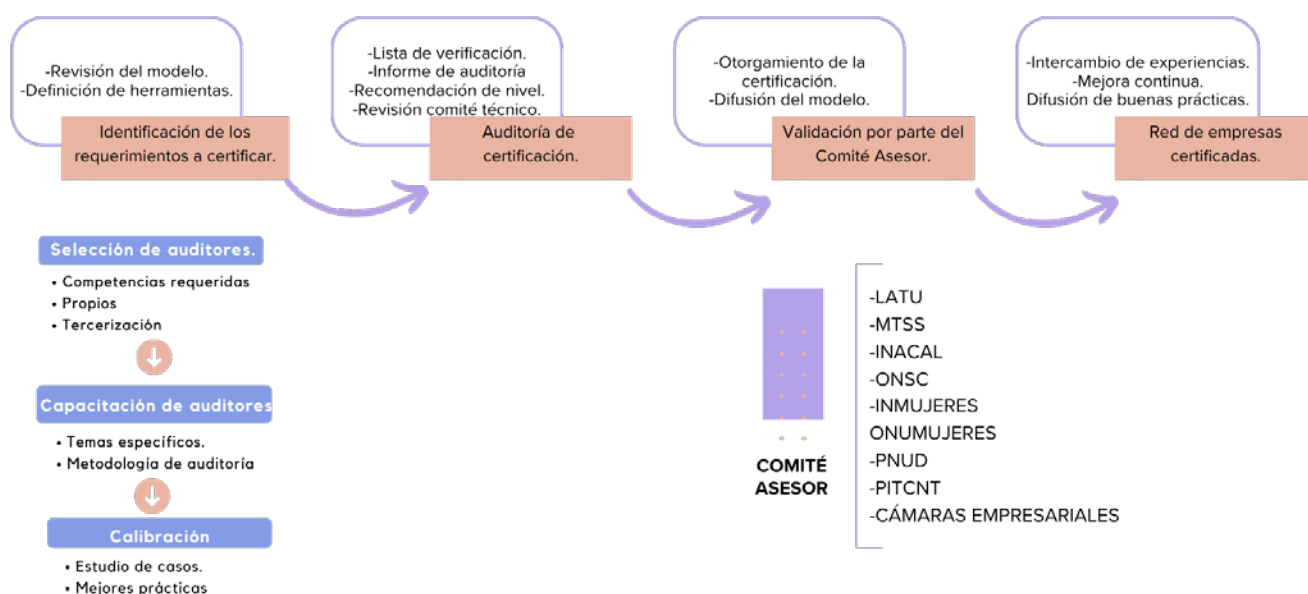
-Revisión del modelo.
-Definición de herramientas.

Identificación de los requerimientos a certificar.

-Lista de verificación.
-Informe de auditoría
-Recomendación de nivel.
-Revisión comité técnico.

Auditoría de certificación.

-Otorgamiento de la certificación.
-Difusión del modelo.

Validación por parte del Comité Asesor.

-Intercambio de experiencias.
-Mejora continua.
Difusión de buenas prácticas.

Red de empresas certificadas.

Selección de auditores.

• Competencias requeridas
• Propios
• Tercerización

Capacitación de auditores

• Temas específicos.
• Metodología de auditoría

Calibración

• Estudio de casos.
• Mejores prácticas

COMITÉ ASESOR

-LATU
-MTSS
-INACAL
-ONSC
-INMUJERES
ONUMUJERES
-PNUD
-PITCNT
-CÁMARAS EMPRESARIALES